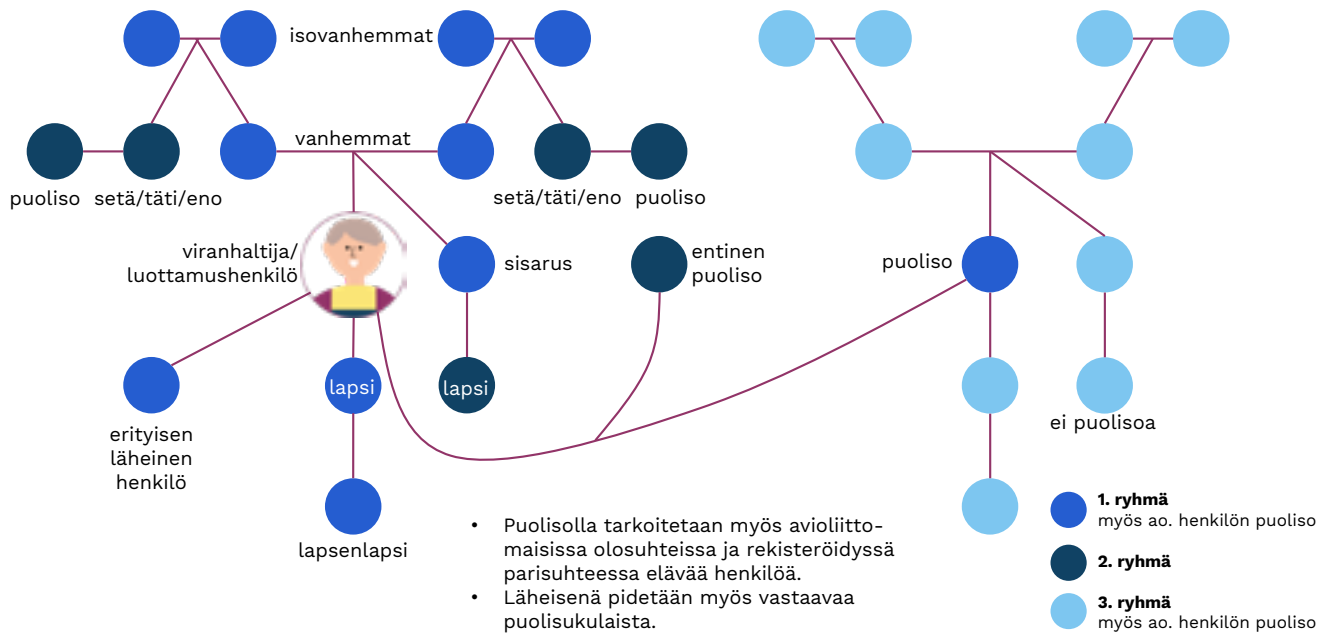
isovanhemmat

vanhemmat

puoliso setä/täti/eno

setä/täti/eno puoliso

viranhaltija/ luottamushenkilö

sisarus

entinen puoliso

puoliso

lapsi

lapsi

erityisen läheinen henkilö

ei puolisoa

lapsenlapsi

• Puolisolla tarkoitetaan myös avioliittomaisissa olosuhteissa ja rekisteröidyssä parisuhteessa elävää henkilöä.
• Läheisenä pidetään myös vastaavaa puolisukulaista.

**1. ryhmä**
myös ao. henkilön puoliso

**2. ryhmä**

**3. ryhmä**
myös ao. henkilön puoliso